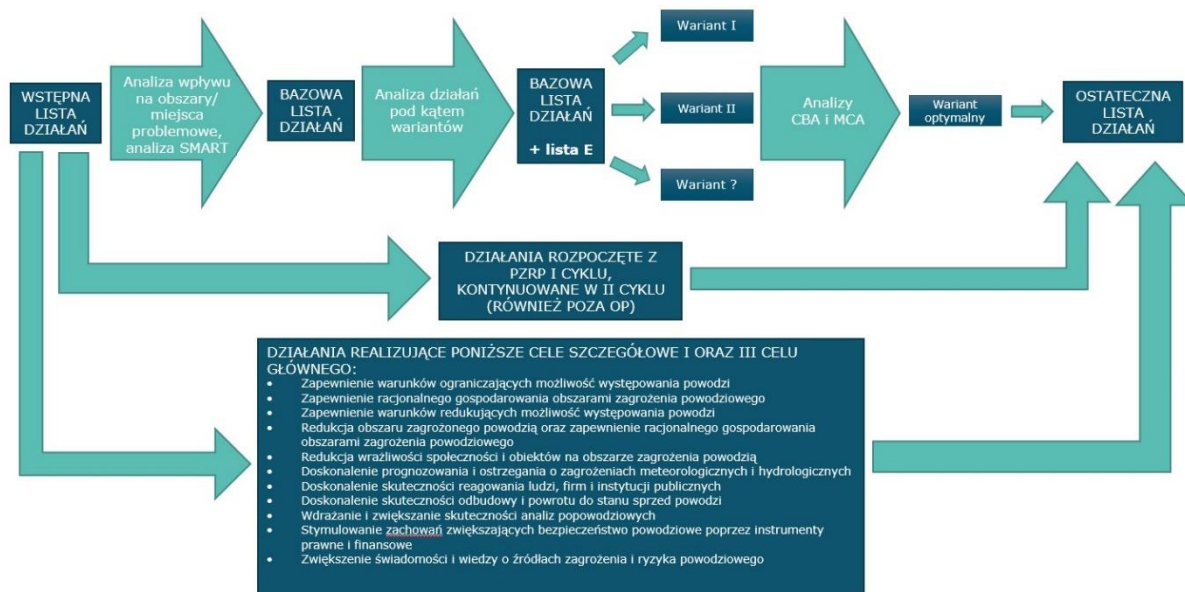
WSTĘPNA LISTA DZIAŁAŃ

Analiza wpływu na obszary/ miejsca problemowe, analiza SMART

BAZOWA LISTA DZIAŁAŃ

Analiza działań pod kątem wariantów

BAZOWA LISTA DZIAŁAŃ

+ lista E

Wariant I

Wariant II

Wariant ?

Analizy CBA i MCA

Wariant optymalny

OSTATECZNA LISTA DZIAŁAŃ

DZIAŁANIA ROZPOCZĘTE Z PZRP I CYKLU, KONTYNUOWANE W II CYKLU (RÓWNIEŻ POZA OP)

DZIAŁANIA REALIZUJĄCE PONIŻSZE CELE SZCZEGÓŁOWE I ORAZ III CELU GŁÓWNEGO:
• Zapewnienie warunków ograniczających możliwość występowania powodzi
• Zapewnienie racjonalnego gospodarowania obszarami zagrożenia powodziowego
• Zapewnienie warunków redukujących możliwość występowania powodzi
• Redukcja obszaru zagrożonego powodzią oraz zapewnienie racjonalnego gospodarowania obszarami zagrożenia powodziowego
• Redukcja wrażliwości społeczności i obiektów na obszarze zagrożenia powodzią
• Doskonalenie prognozowania i ostrzegania o zagrożeniach meteorologicznych i hydrologicznych
• Doskonalenie skuteczności reagowania ludzi, firm i instytucji publicznych
• Doskonalenie skuteczności odbudowy i powrotu do stanu sprzed powodzi
• Wdrażanie i zwiększanie skuteczności analiz popowodziowych
• Stymulowanie zachowań zwiększających bezpieczeństwo powodziowe poprzez instrumenty prawne i finansowe
• Zwiększenie świadomości i wiedzy o źródłach zagrożenia i ryzyka powodziowego